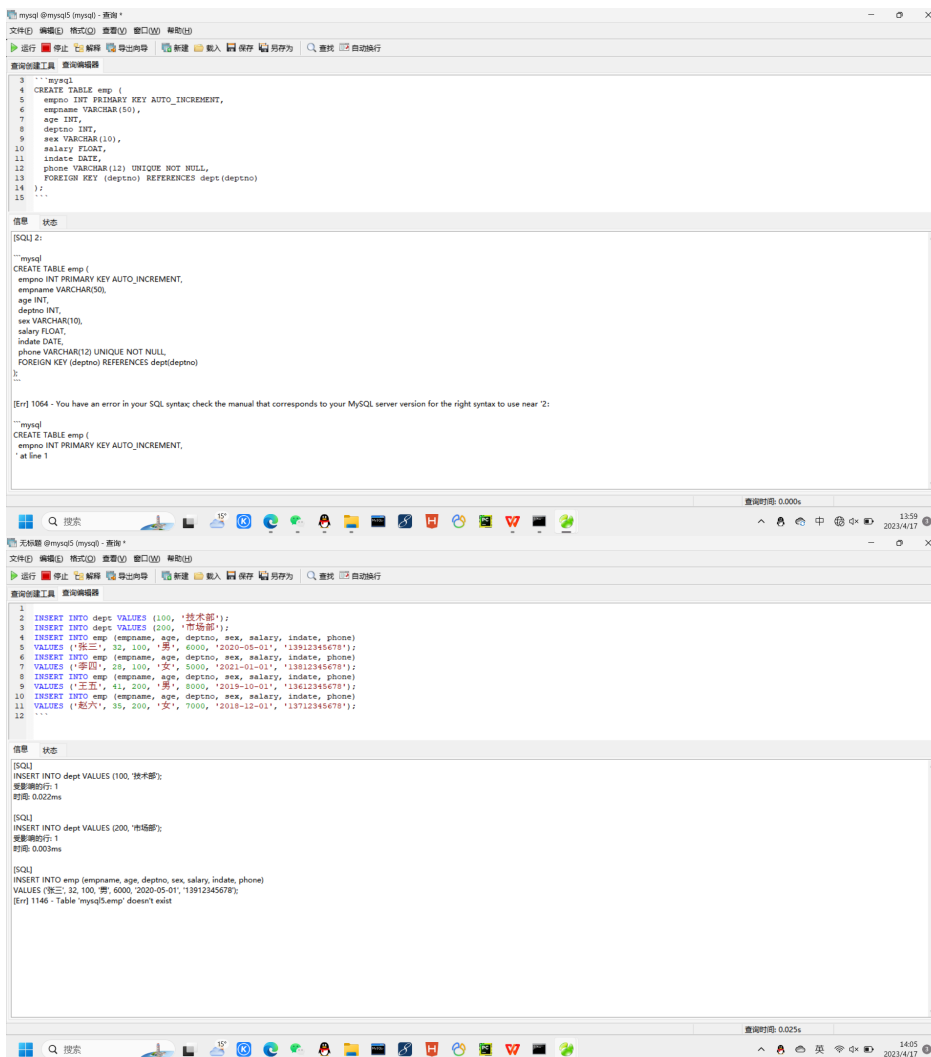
mysql @mysql5 (mysql) - 查询 *

文件(F) 编辑(E) 格式(O) 查看(V) 窗口(W) 帮助(H)

运行 停止 解释 导出向导 新建 载入 保存 另存为 查找 自动换行

查询创建工具 查询编辑器

3 ```mysql
4 CREATE TABLE emp (
5 empno INT PRIMARY KEY AUTO_INCREMENT,
6 empname VARCHAR(50),
7 age INT,
8 deptno INT,
9 sex VARCHAR(10),
10 salary FLOAT,
11 indate DATE,
12 phone VARCHAR(12) UNIQUE NOT NULL,
13 FOREIGN KEY (deptno) REFERENCES dept(deptno)
14 );
15 ```

信息 状态

[SQL] 2:

```mysql
CREATE TABLE emp (
empno INT PRIMARY KEY AUTO_INCREMENT,
empname VARCHAR(50),
age INT,
deptno INT,
sex VARCHAR(10),
salary FLOAT,
indate DATE,
phone VARCHAR(12) UNIQUE NOT NULL,
FOREIGN KEY (deptno) REFERENCES dept(deptno)
);
```

[Err] 1064 - You have an error in your SQL syntax; check the manual that corresponds to your MySQL server version for the right syntax to use near '2:

```mysql
CREATE TABLE emp (
empno INT PRIMARY KEY AUTO_INCREMENT,
' at line 1

查询时间: 0.000s

搜索 15° 英 中 13:59 2023/4/17 3

无标题 @mysql5 (mysql) - 查询 *

文件(F) 编辑(E) 格式(O) 查看(V) 窗口(W) 帮助(H)

运行 停止 解释 导出向导 新建 载入 保存 另存为 查找 自动换行

查询创建工具 查询编辑器

1
2 INSERT INTO dept VALUES (100, '技术部');
3 INSERT INTO dept VALUES (200, '市场部');
4 INSERT INTO emp (empname, age, deptno, sex, salary, indate, phone)
5 VALUES ('张三', 32, 100, '男', 6000, '2020-05-01', '13912345678');
6 INSERT INTO emp (empname, age, deptno, sex, salary, indate, phone)
7 VALUES ('李四', 28, 100, '女', 5000, '2021-01-01', '13812345678');
8 INSERT INTO emp (empname, age, deptno, sex, salary, indate, phone)
9 VALUES ('王五', 41, 200, '男', 8000, '2019-10-01', '13612345678');
10 INSERT INTO emp (empname, age, deptno, sex, salary, indate, phone)
11 VALUES ('赵六', 35, 200, '女', 7000, '2018-12-01', '13712345678');
12 ```

信息 状态

[SQL]
INSERT INTO dept VALUES (100, '技术部');
受影响的行: 1
时间: 0.022ms

[SQL]
INSERT INTO dept VALUES (200, '市场部');
受影响的行: 1
时间: 0.003ms

[SQL]
INSERT INTO emp (empname, age, deptno, sex, salary, indate, phone)
VALUES ('张三', 32, 100, '男', 6000, '2020-05-01', '13912345678');
[Err] 1146 - Table 'mysql5.emp' doesn't exist

查询时间: 0.025s

搜索 15° 英 14:05 2023/4/17 3